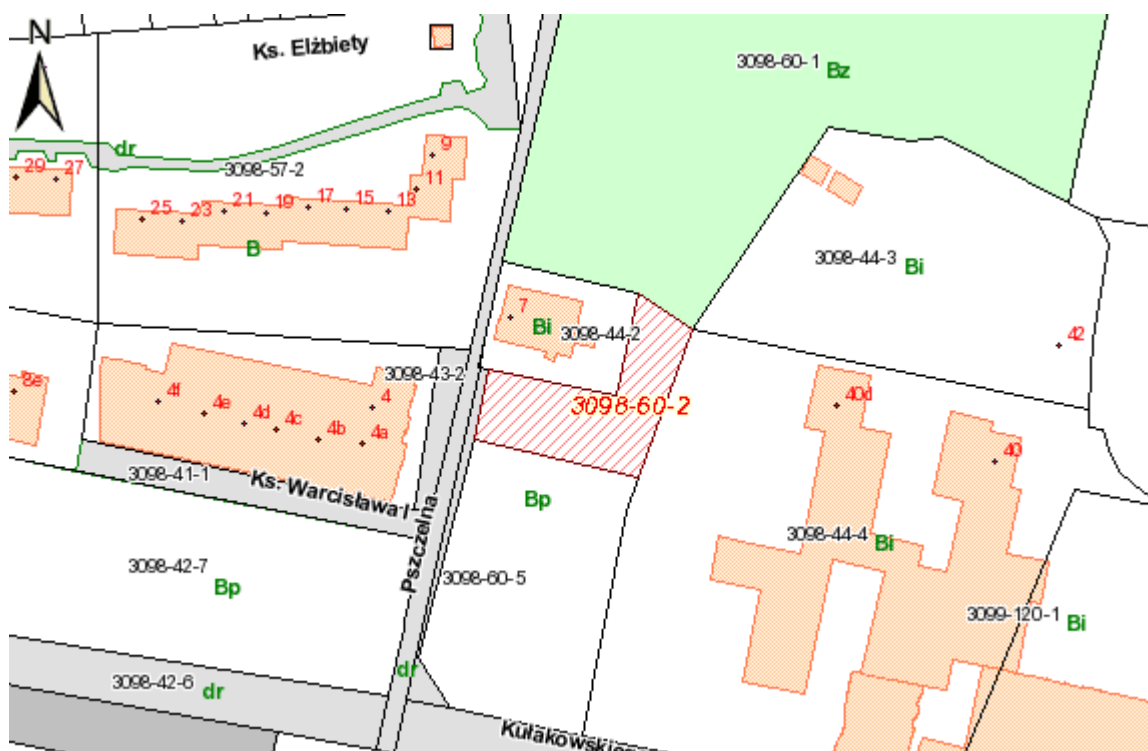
N

Ks. Elżbiety

3098-60-1 Bz

dr

29 27

3098-57-2

9

11

25 23 21 19 17 15 13

B

3098-44-3 Bi

7

Bi 3098-44-2

42

8e

3098-43-2

4f 4e 4d 4c 4b 4 4a

3098-60-2

40d

40

3098-41-1

Ks. Warcisława I

Bp

3098-44-4 Bi

Pszczelna

3098-42-7

Bp

3098-60-5

3099-120-1 Bi

dr

3098-42-6 dr

Kulakowskie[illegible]